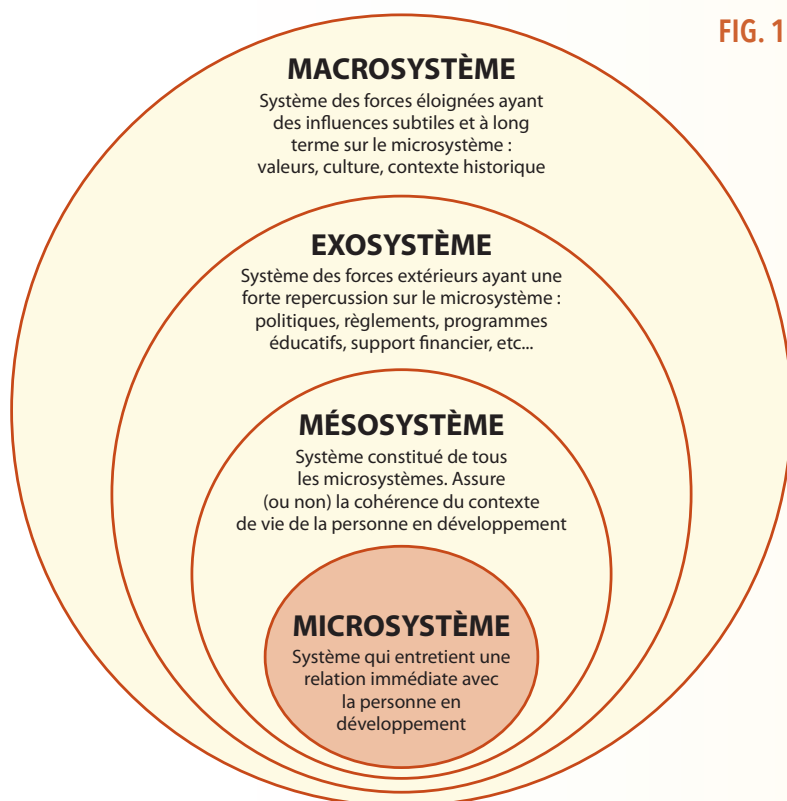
FIG. 1

MACROSYSTÈME
Système des forces éloignées ayant des influences subtiles et à long terme sur le microsystème : valeurs, culture, contexte historique

EXOSYSTÈME
Système des forces extérieurs ayant une forte repercussion sur le microsystème : politiques, règlements, programmes éducatifs, support financier, etc...

MÉSOSYSTÈME
Système constitué de tous les microsystèmes. Assure (ou non) la cohérence du contexte de vie de la personne en développement

MICROSYSTÈME
Système qui entretient une relation immédiate avec la personne en développement